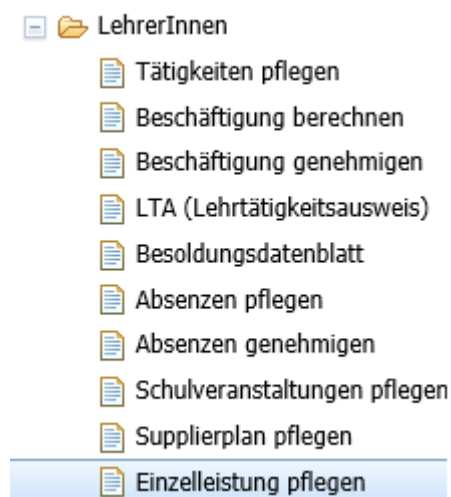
LehrerInnen

Tätigkeiten pflegen

Beschäftigung berechnen

Beschäftigung genehmigen

LTA (Lehrtätigkeitsausweis)

Besoldungsdatenblatt

Absenzen pflegen

Absenzen genehmigen

Schulveranstaltungen pflegen

Supplierplan pflegen

Einzelleistung pflegen